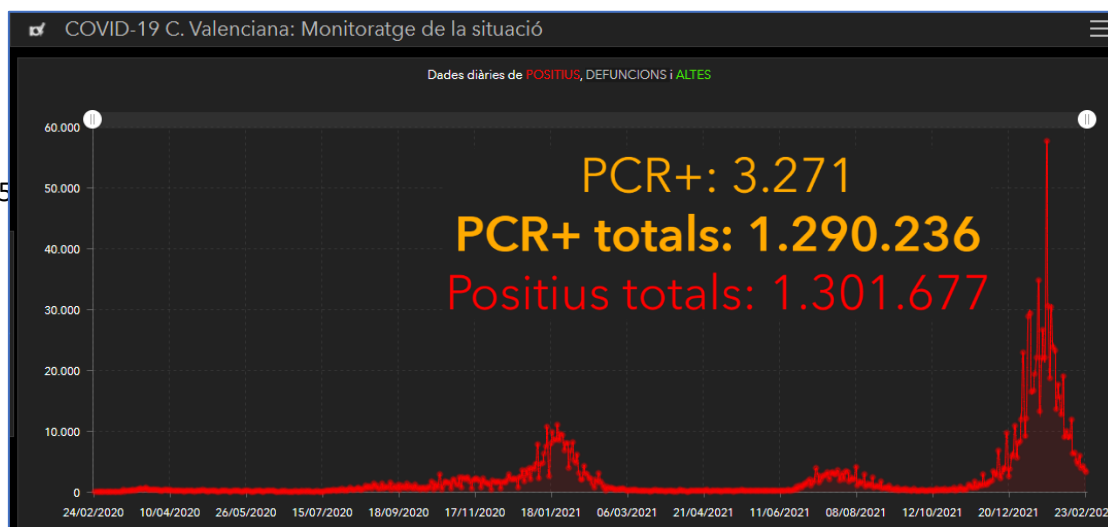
COVID-19 C. Valenciana: Monitoratge de la situació

Dades diàries de POSITIUS, DEFUNCIONS i ALTES

PCR+: 3.271
PCR+ totals: 1.290.236
Positius totals: 1.301.677

60.000
50.000
40.000
30.000
20.000
10.000
0

24/02/2020 10/04/2020 26/05/2020 15/07/2020 18/09/2020 17/11/2020 18/01/2021 06/03/2021 21/04/2021 11/06/2021 08/08/2021 12/10/2021 20/12/2021 23/02/202